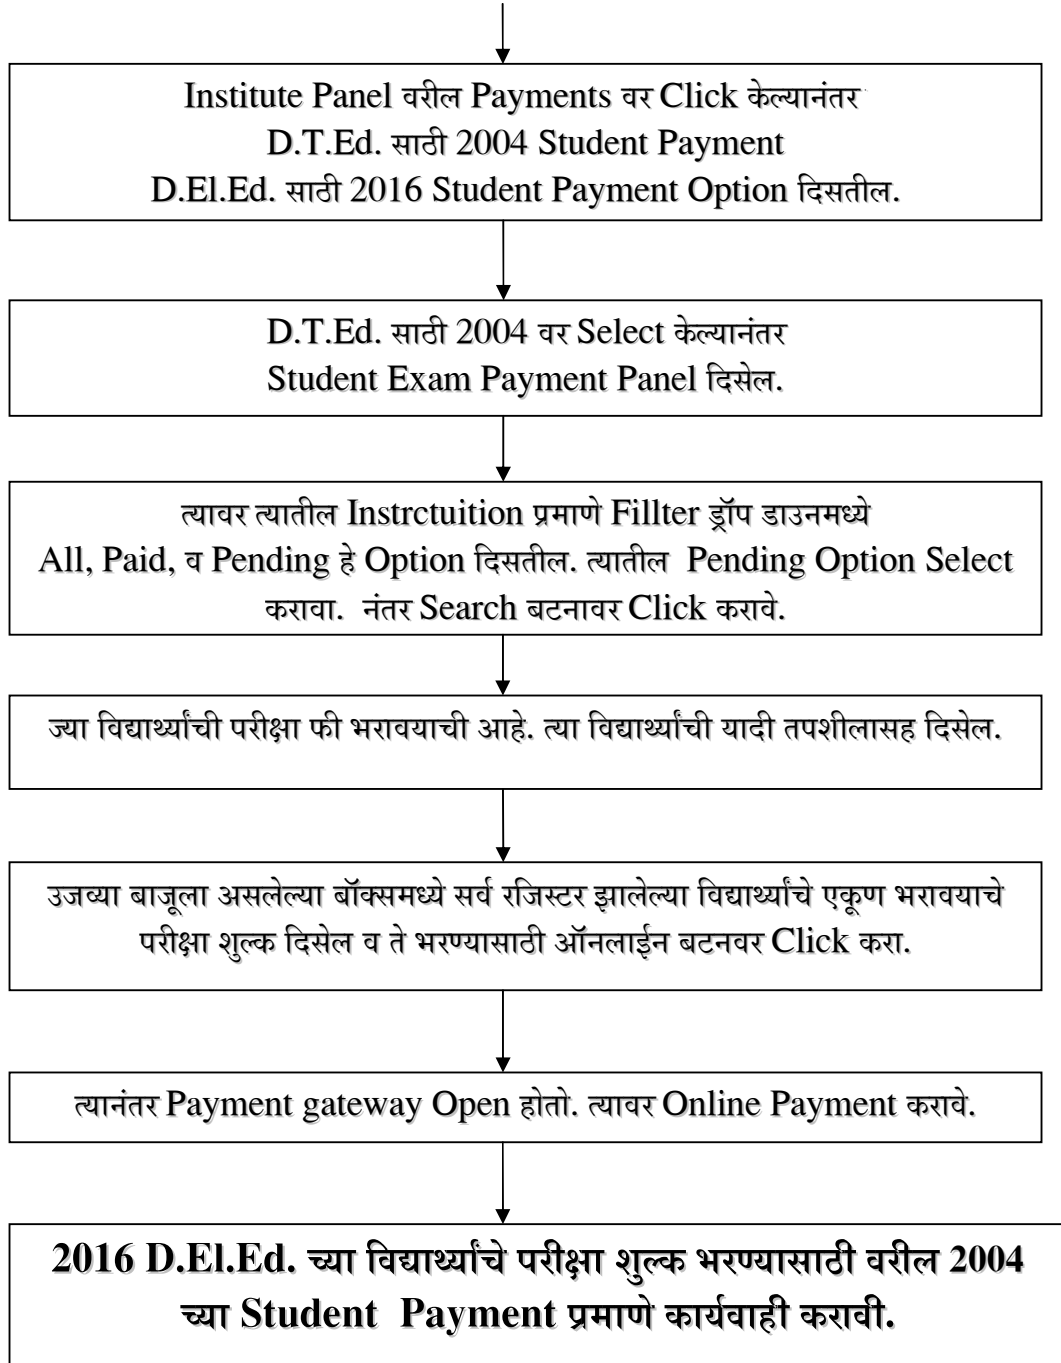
Institute Panel वरील Payments वर Click केल्यानंतर
D.T.Ed. साठी 2004 Student Payment
D.El.Ed. साठी 2016 Student Payment Option दिसतील.

D.T.Ed. साठी 2004 वर Select केल्यानंतर
Student Exam Payment Panel दिसेल.

त्यावर त्यातील Instrctuition प्रमाणे Fillter ड्रॉप डाउनमध्ये All, Paid, व Pending हे Option दिसतील. त्यातील Pending Option Select करावा. नंतर Search बटनावर Click करावे.

ज्या विद्यार्थ्यांची परीक्षा फी भरावयाची आहे. त्या विद्यार्थ्यांची यादी तपशीलासह दिसेल.

उजव्या बाजूला असलेल्या बॉक्समध्ये सर्व रजिस्टर झालेल्या विद्यार्थ्यांचे एकूण भरावयाचे परीक्षा शुल्क दिसेल व ते भरण्यासाठी ऑनलाईन बटनवर Click करा.

त्यानंतर Payment gateway Open होतो. त्यावर Online Payment करावे.

2016 D.El.Ed. च्या विद्यार्थ्यांचे परीक्षा शुल्क भरण्यासाठी वरील 2004 च्या Student Payment प्रमाणे कार्यवाही करावी.